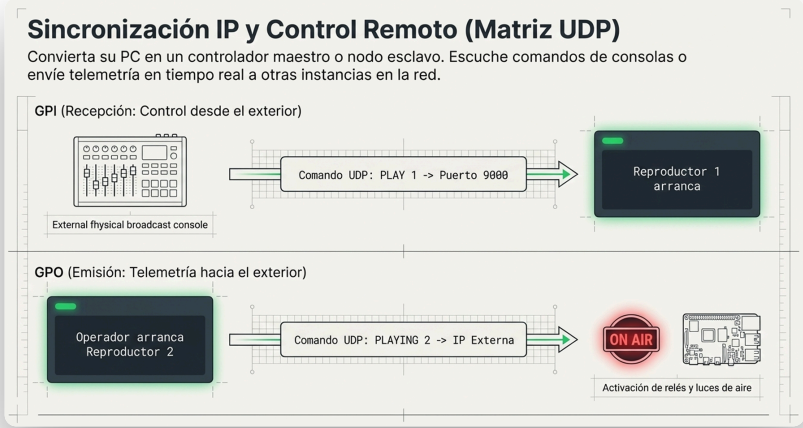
Sincronización IP y Control Remoto (Matriz UDP)

Convierta su PC en un controlador maestro o nodo esclavo. Escuche comandos de consolas o envíe telemetría en tiempo real a otras instancias en la red.

GPI (Recepción: Control desde el exterior)

External fhysical broadcast console

Comando UDP: PLAY 1 -> Puerto 9000

Reproductor 1 arranca

GPO (Emisión: Telemetría hacia el exterior)

Operador arranca Reproductor 2

Comando UDP: PLAYING 2 -> IP Externa

ON AIR

Activación de relés y luces de aire